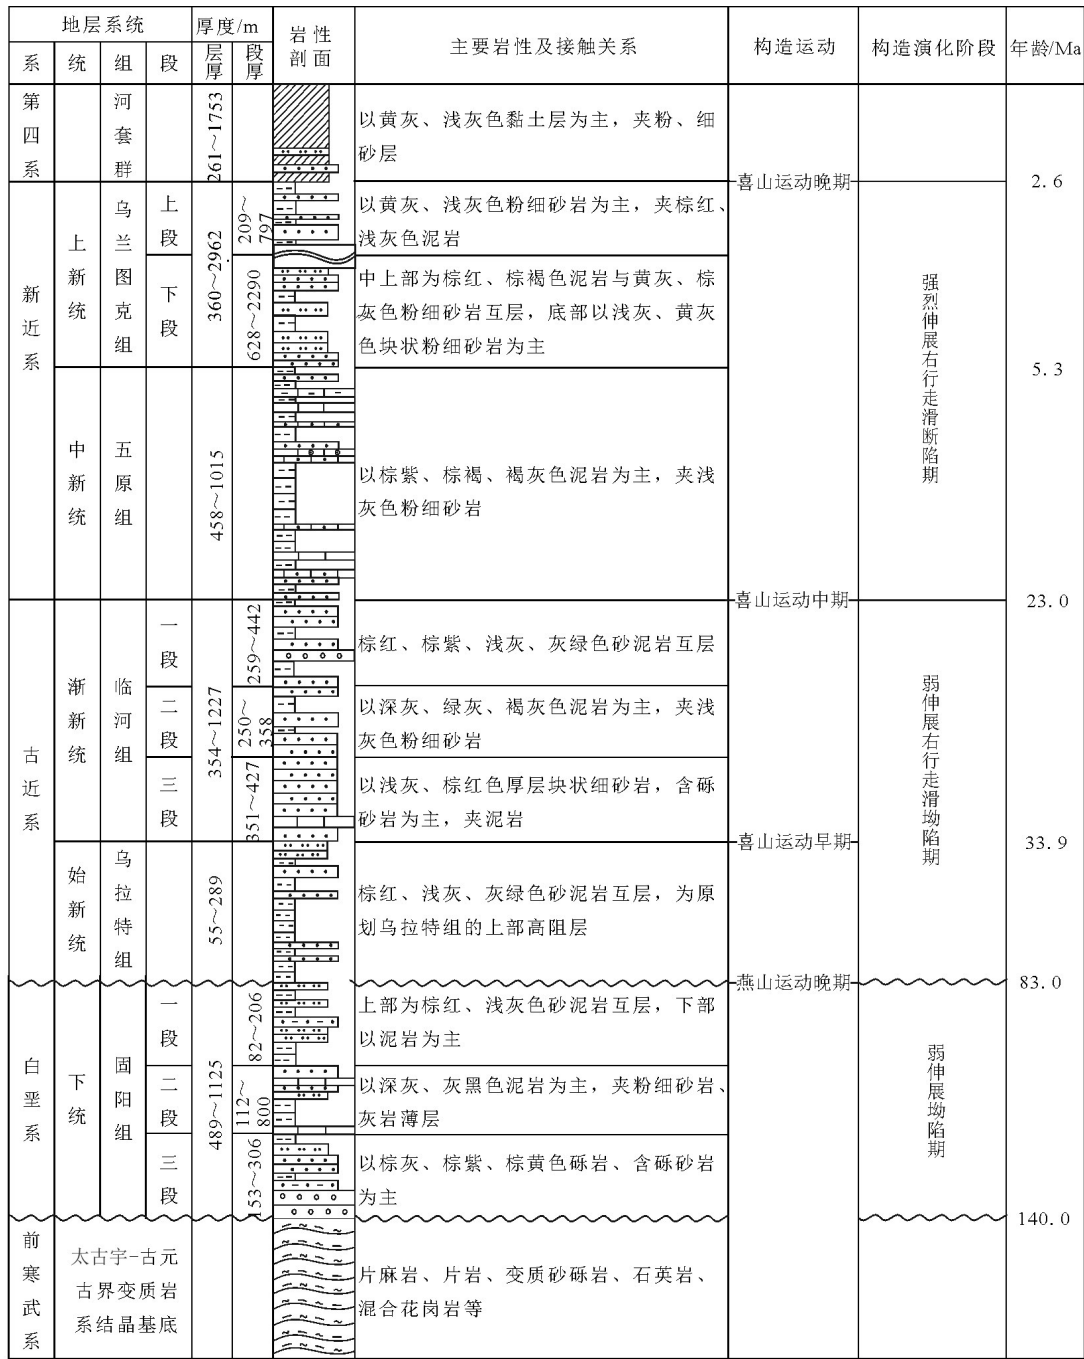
| 地层系统 | | | | 厚度/m | | 岩性剖面 | 主要岩性及接触关系 | 构造运动 | 构造演化阶段 | 年龄/Ma |
|---|---|---|---|---|---|---|---|---|---|---|
| 系 | 统 | 组 | 段 | 层厚 | 段厚 | | | | | |
| 第四系 | | 河套群 | | 261~1753 | | | 以黄灰、浅灰色黏土层为主，夹粉、细砂层 | 喜山运动晚期 | | 2.6 |
| 新近系 | 上新统 | 乌兰图克组 | 上段 | 360~2962 | 209~797 | | 以黄灰、浅灰色粉细砂岩为主，夹棕红、浅灰色泥岩 | | 强烈伸展右行走滑断陷期 | |
| | | | 下段 | | 628~2290 | | 中上部为棕红、棕褐色泥岩与黄灰、棕灰色粉细砂岩互层，底部以浅灰、黄灰色块状粉细砂岩为主 | | | 5.3 |
| | 中新统 | 五原组 | | 458~1015 | | | 以棕紫、棕褐、褐灰色泥岩为主，夹浅灰色粉细砂岩 | 喜山运动中期 | | 23.0 |
| 古近系 | 渐新统 | 临河组 | 一段 | 354~1227 | 259~442 | | 棕红、棕紫、浅灰、灰绿色砂泥岩互层 | | 弱伸展右行走滑坳陷期 | |
| | | | 二段 | | 250~358 | | 以深灰、绿灰、褐灰色泥岩为主，夹浅灰色粉细砂岩 | | | |
| | | | 三段 | | 351~427 | | 以浅灰、棕红色厚层块状细砂岩，含砾砂岩为主，夹泥岩 | 喜山运动早期 | | 33.9 |
| | 始新统 | 乌拉特组 | | 55~289 | | | 棕红、浅灰、灰绿色砂泥岩互层，为原划乌拉特组的上部高阻层 | 燕山运动晚期 | | 83.0 |
| 白垩系 | 下统 | 固阳组 | 一段 | 489~1125 | 82~206 | | 上部为棕红、浅灰色砂泥岩互层，下部以泥岩为主 | | 弱伸展坳陷期 | |
| | | | 二段 | | 112~800 | | 以深灰、灰黑色泥岩为主，夹粉细砂岩、灰岩薄层 | | | |
| | | | 三段 | | 53~306 | | 以棕灰、棕紫、棕黄色砾岩、含砾砂岩为主 | | | 140.0 |
| 前寒武系 | 太古宇-古元古界变质岩系结晶基底 | | | | | | 片麻岩、片岩、变质砂砾岩、石英岩、混合花岗岩等 | | | |